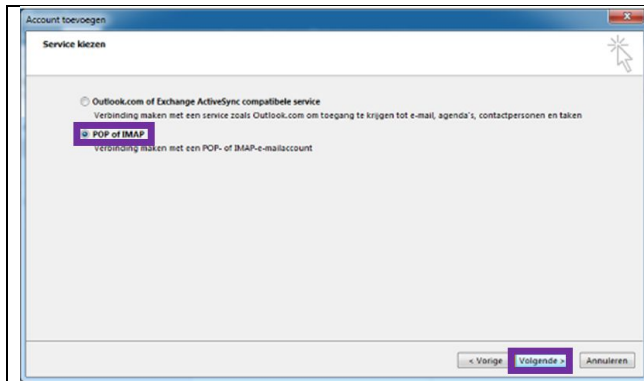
Account toevoegen

Service kiezen

Outlook.com of Exchange ActiveSync compatibele service
Verbinding maken met een service zoals Outlook.com om toegang te krijgen tot e-mail, agenda's, contactpersonen en taken

POP of IMAP
Verbinding maken met een POP- of IMAP-e-mailaccount

< Vorige
Volgende >
Annuleren